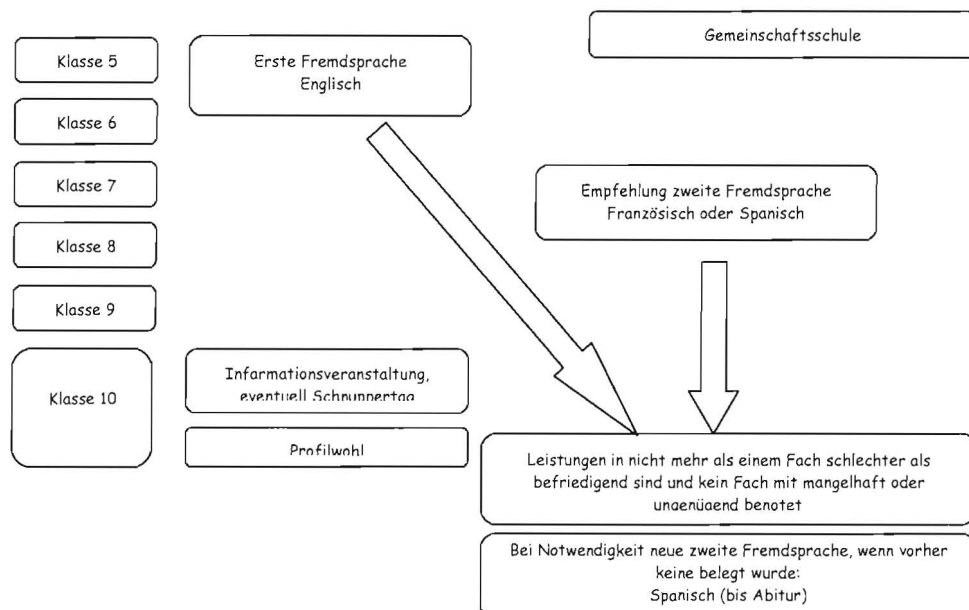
Klasse 5

Erste Fremdsprache
Englisch

Gemeinschaftsschule

Klasse 6

Klasse 7

Empfehlung zweite Fremdsprache
Französisch oder Spanisch

Klasse 8

Klasse 9

Klasse 10

Informationsveranstaltung, eventuell Schnuppertag

Profilwahl

Leistungen in nicht mehr als einem Fach schlechter als befriedigend sind und kein Fach mit mangelhaft oder ungenüaend benotet

Bei Notwendigkeit neue zweite Fremdsprache, wenn vorher keine belegt wurde:
Spanisch (bis Abitur)